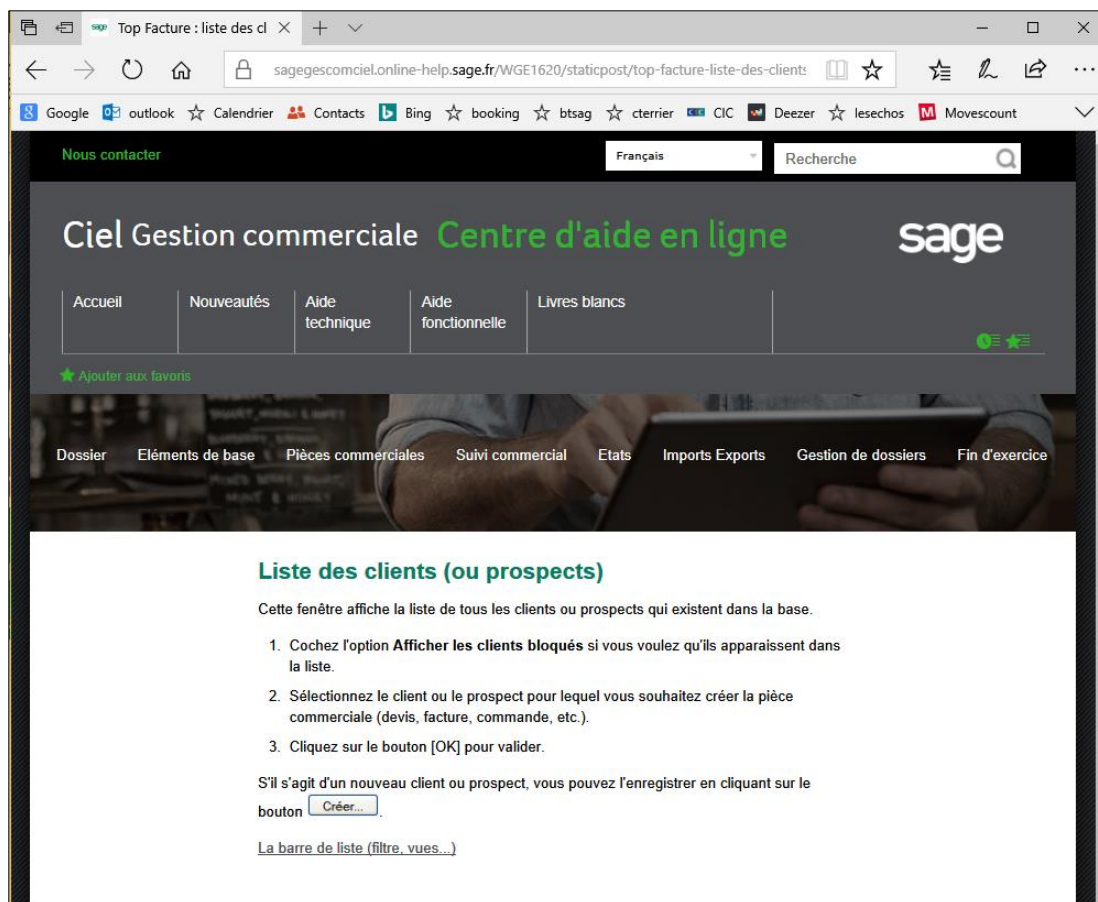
sage Top Facture : liste des cl ×

sagegescomciel.online-help.sage.fr/WGE1620/staticpost/top-facture-liste-des-clients

Google outlook Calendrier Contacts Bing booking btsag cterrier CIC Deezer lesechos Movescount

Nous contacter

Français

Recherche

Ciel Gestion commerciale Centre d'aide en ligne

sage

Accueil | Nouveautés | Aide technique | Aide fonctionnelle | Livres blancs

Ajouter aux favoris

Dossier Eléments de base Pièces commerciales Suivi commercial Etats Imports Exports Gestion de dossiers Fin d'exercice

Liste des clients (ou prospects)

Cette fenêtre affiche la liste de tous les clients ou prospects qui existent dans la base.

1. Cochez l'option **Afficher les clients bloqués** si vous voulez qu'ils apparaissent dans la liste.
2. Sélectionnez le client ou le prospect pour lequel vous souhaitez créer la pièce commerciale (devis, facture, commande, etc.).
3. Cliquez sur le bouton [OK] pour valider.

S'il s'agit d'un nouveau client ou prospect, vous pouvez l'enregistrer en cliquant sur le bouton Créer... .

La barre de liste (filtre, vues...)